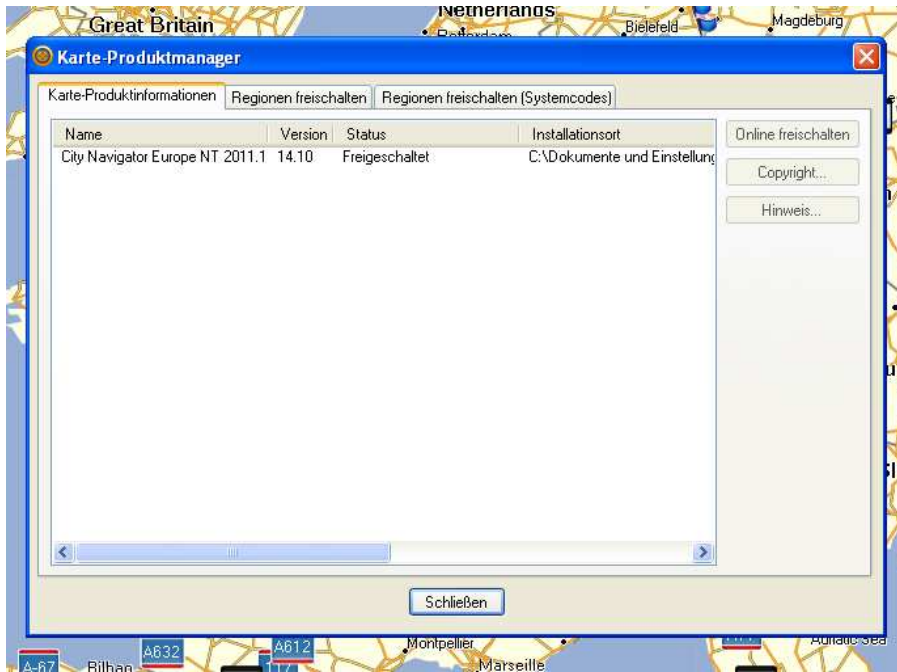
Great Britain
Netherlands
Rotterdam
Bielefeld
Magdeburg

Karte-Produktmanager

Karte-Produktinformationen | Regionen freischalten | Regionen freischalten (Systemcodes)

| Name | Version | Status | Installationsort |
|---|---|---|---|
| City Navigator Europe NT 2011.1 | 14.10 | Freigeschaltet | C:\Dokumente und Einstellung |

Online freischalten
Copyright...
Hinweis...

Schließen

A-67
Bilbao
A632
A612
Montpellier
Marseille
Adriatic Sea